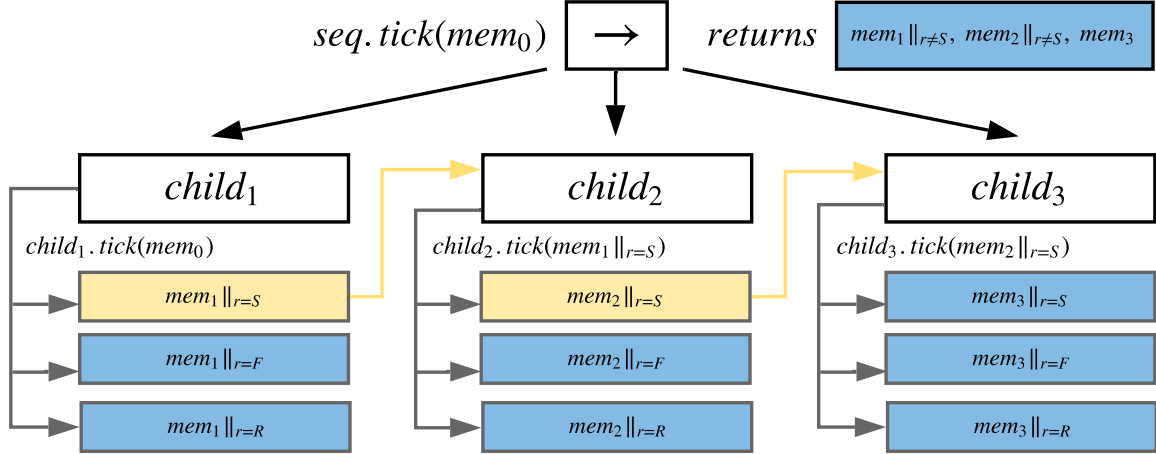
$seq.tick(mem_0)$ $\rightarrow$ $returns$ $mem_1\|_{r\neq S},\ mem_2\|_{r\neq S},\ mem_3$

$child_1$

$child_1.tick(mem_0)$

$mem_1\|_{r=S}$

$mem_1\|_{r=F}$

$mem_1\|_{r=R}$

$child_2$

$child_2.tick(mem_1\|_{r=S})$

$mem_2\|_{r=S}$

$mem_2\|_{r=F}$

$mem_2\|_{r=R}$

$child_3$

$child_3.tick(mem_2\|_{r=S})$

$mem_3\|_{r=S}$

$mem_3\|_{r=F}$

$mem_3\|_{r=R}$